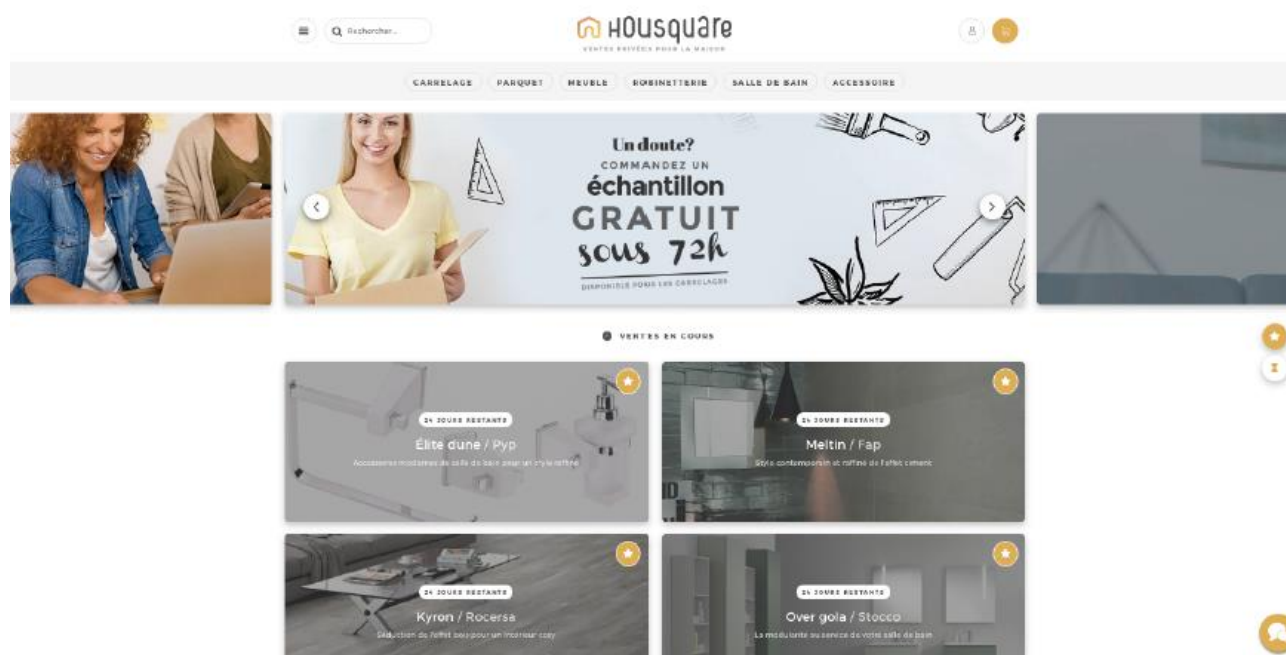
Rechercher...

HOUSQUARE
VENTES PRIVÉES POUR LA MAISON

CARRELAGE PARQUET MEUBLE ROBINETTERIE SALLE DE BAIN ACCESSOIRE

Un doute?
COMMANDEZ UN
échantillon
GRATUIT
sous 72h
DISPONIBLE POUR LES CARRELAGES

VENTES EN COURS

24 JOURS RESTANTS
Élite dune / Pyp
Accessoires modernes de salle de bain pour un style raffiné

24 JOURS RESTANTS
Meltin / Fap
Style contemporain et raffiné de l'effet ciment

24 JOURS RESTANTS
Kyron / Rocersa
Séduction de l'effet bois pour un intérieur cosy

24 JOURS RESTANTS
Over gola / Stocco
La modularité au service de votre salle de bain